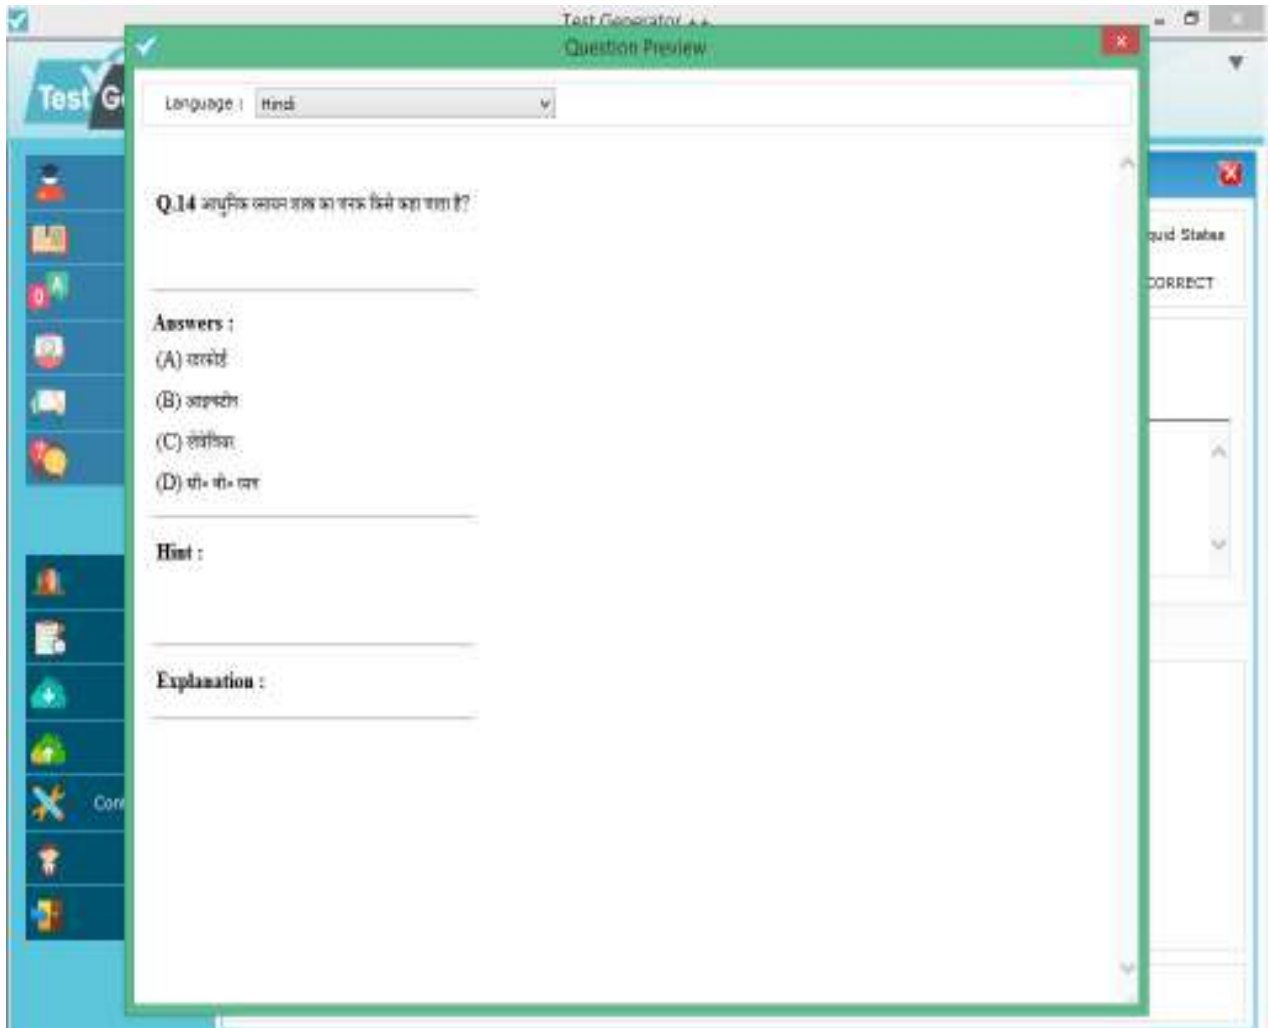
Test Generator ++

Question Preview

Test G

Language : Hindi

Q.14 आधुनिक व्यायाम शास्त्र का जनक किसे कहा जाता है?

Answers :

(A) वारकोई

(B) आइन्स्टीन

(C) लेविस

(D) पी० सी० राय

Hint :

Explanation :

quid Status

CORRECT

Con